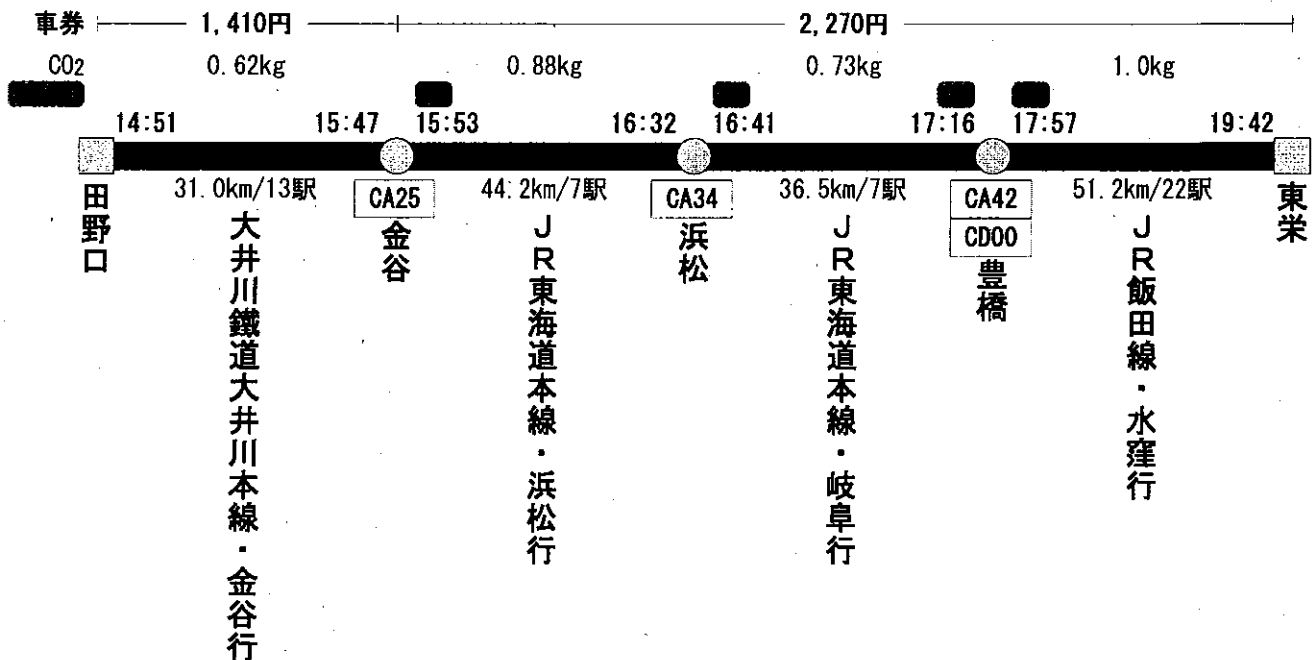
車券 1,410円 2,270円

$CO_2$ 0.62kg 0.88kg 0.73kg 1.0kg

14:51 15:47 15:53 16:32 16:41 17:16 17:57 19:42

田野口

31.0km/13駅
大井川鐵道大井川本線・金谷行

CA25
金谷

44.2km/7駅
JR東海道本線・浜松行

CA34
浜松

36.5km/7駅
JR東海道本線・岐阜行

CA42
CD00
豊橋

51.2km/22駅
JR飯田線・水窪行

東栄